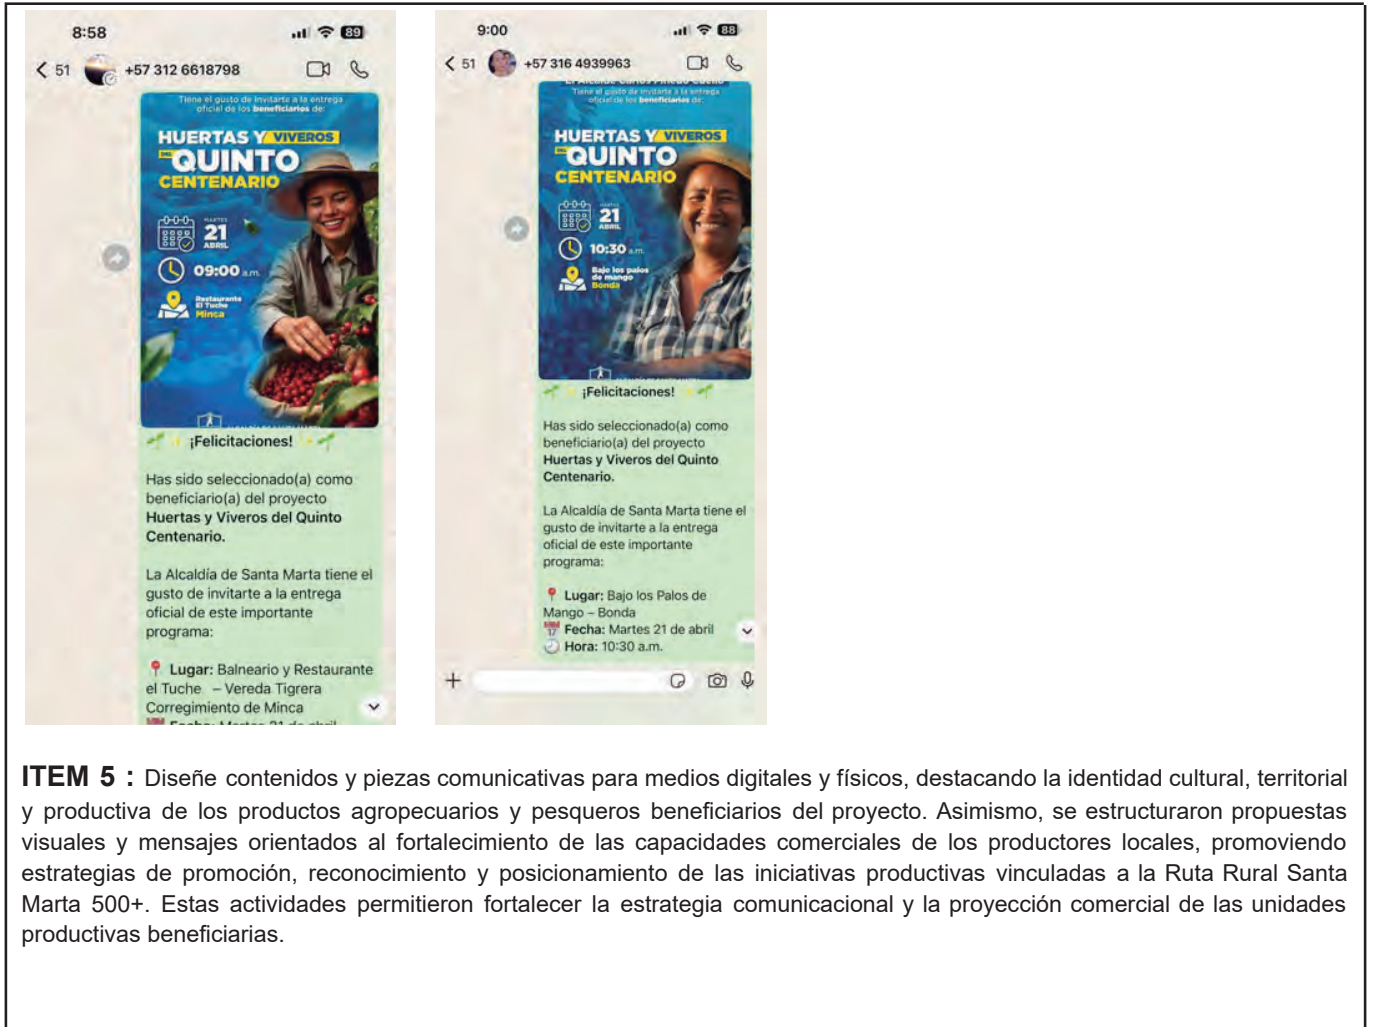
8:58

< 51 +57 312 6618798

Tiene el gusto de invitarte a la entrega oficial de los beneficiarios de:

HUERTAS Y VIVEROS DEL QUINTO CENTENARIO

MARTES 21 ABRIL

09:00 a.m.

Restaurante El Tuche Minca

¡Felicitaciones!

Has sido seleccionado(a) como beneficiario(a) del proyecto Huertas y Viveros del Quinto Centenario.

La Alcaldía de Santa Marta tiene el gusto de invitarte a la entrega oficial de este importante programa:

📍 Lugar: Balneario y Restaurante el Tuche – Vereda Tigrera Corregimiento de Minca

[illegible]

9:00

< 51 +57 316 4939963

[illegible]

Tiene el gusto de invitarte a la entrega oficial de los beneficiarios de:

HUERTAS Y VIVEROS DEL QUINTO CENTENARIO

MARTES 21 ABRIL

10:30 a.m.

Bajo los palos de mango Bonda

¡Felicitaciones!

Has sido seleccionado(a) como beneficiario(a) del proyecto Huertas y Viveros del Quinto Centenario.

La Alcaldía de Santa Marta tiene el gusto de invitarte a la entrega oficial de este importante programa:

📍 Lugar: Bajo los Palos de Mango – Bonda
📅 Fecha: Martes 21 de abril
🕙 Hora: 10:30 a.m.

+

ITEM 5 : Diseñe contenidos y piezas comunicativas para medios digitales y físicos, destacando la identidad cultural, territorial y productiva de los productos agropecuarios y pesqueros beneficiarios del proyecto. Asimismo, se estructuraron propuestas visuales y mensajes orientados al fortalecimiento de las capacidades comerciales de los productores locales, promoviendo estrategias de promoción, reconocimiento y posicionamiento de las iniciativas productivas vinculadas a la Ruta Rural Santa Marta 500+. Estas actividades permitieron fortalecer la estrategia comunicacional y la proyección comercial de las unidades productivas beneficiarias.